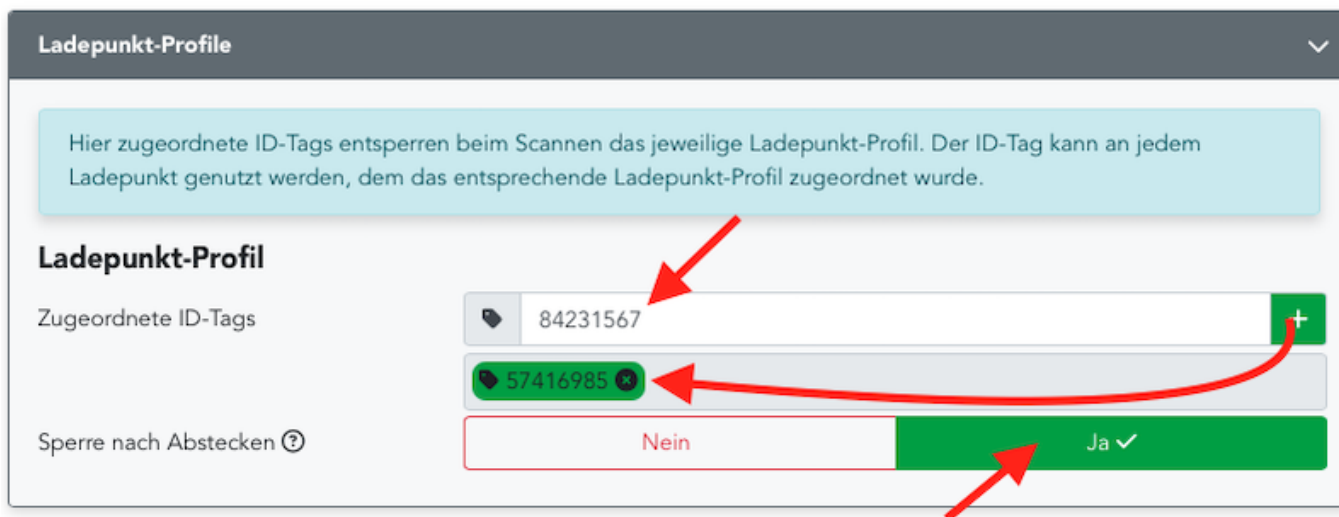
Ladepunkt-Profile

Hier zugeordnete ID-Tags entsperren beim Scannen das jeweilige Ladepunkt-Profil. Der ID-Tag kann an jedem Ladepunkt genutzt werden, dem das entsprechende Ladepunkt-Profil zugeordnet wurde.

Ladepunkt-Profil

Zugeordnete ID-Tags

84231567

+

57416985

Sperre nach Abstecken

Nein

Ja